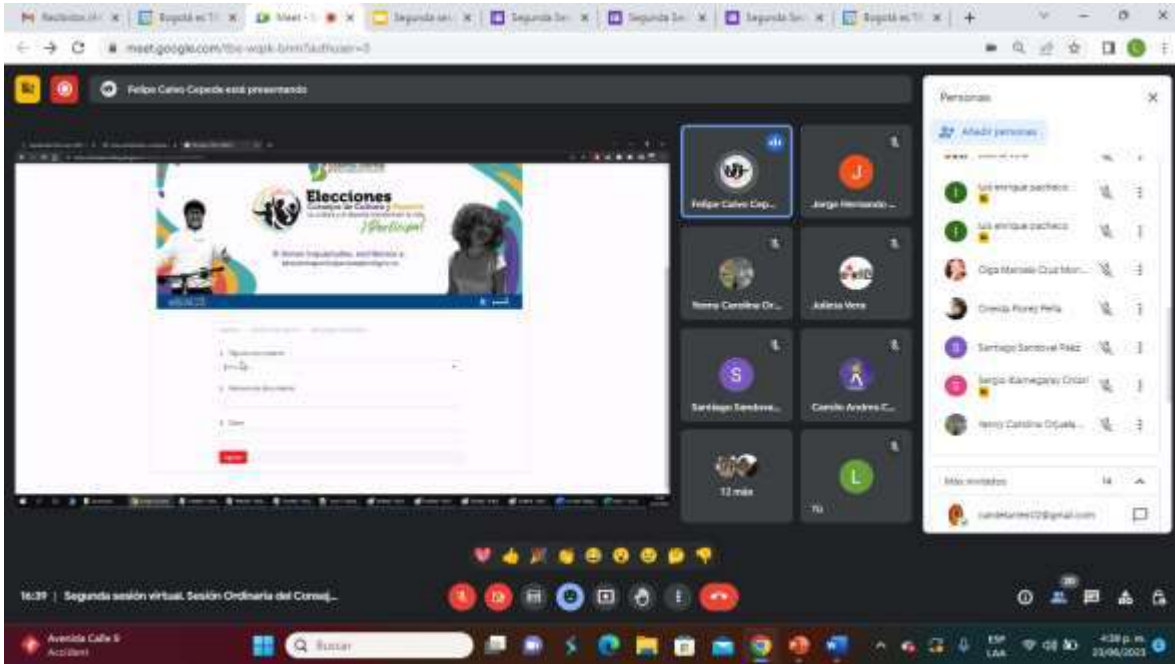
Recibidos | Bogotá es TI | Meet | Segunda ses | Segunda Se | Segunda Se | Segunda Se | Bogotá es TI

meet.google.com/tbo-wqsk-bmn?authuser=0

Felipe Calvo Cepeda está presentando

Elecciones
Consejos de Cultura y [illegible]
¡Participa!

Felipe Calvo Cep...
Jorge Hernando ...
Yenny Carolina Or...
Julieta Vera
Santiago Sandova...
Camilo Andres C...
12 más
Tú

Personas
Añadir personas
luis enrique pacheco
luis enrique pacheco
Olga Marcela Cruz Mon...
Graciela Florez Peña
Santiago Sandoval Páez
Sergio Barreiro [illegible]
Yenny Carolina Orjuela...
Más invitados 14
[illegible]@gmail.com

16:39 | Segunda sesión virtual. Sesión Ordinaria del Consej...

Avenida Calle 6
Accidente
Buscar
ESP LAA
4:39 p. m.
23/06/2023